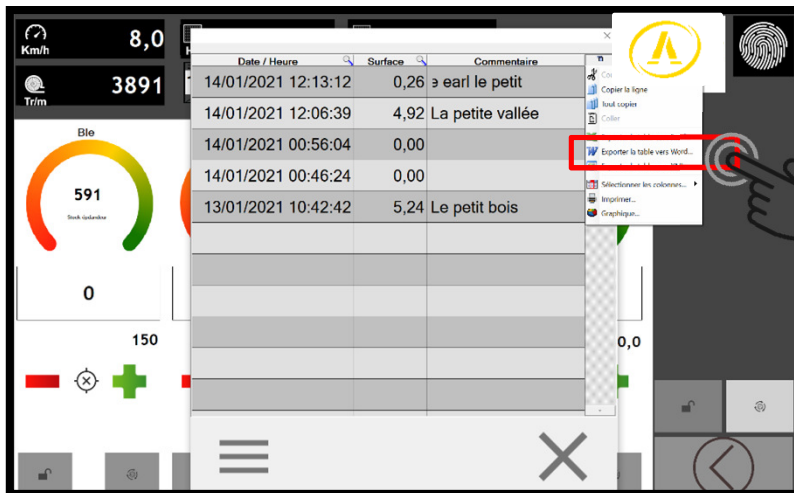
Km/h 8,0

Tr/m 3891

Ble

591

Stock épandeur

0

150

| Date / Heure | Surface | Commentaire |
|---|---|---|
| 14/01/2021 12:13:12 | 0,26 | ə earl le petit |
| 14/01/2021 12:06:39 | 4,92 | La petite vallée |
| 14/01/2021 00:56:04 | 0,00 | |
| 14/01/2021 00:46:24 | 0,00 | |
| 13/01/2021 10:42:42 | 5,24 | Le petit bois |

Co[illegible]
Copier la ligne
Tout copier
Coller
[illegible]
Exporter la table vers Word...
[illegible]
Sélectionner les colonnes...
Imprimer...
Graphique...

0,0